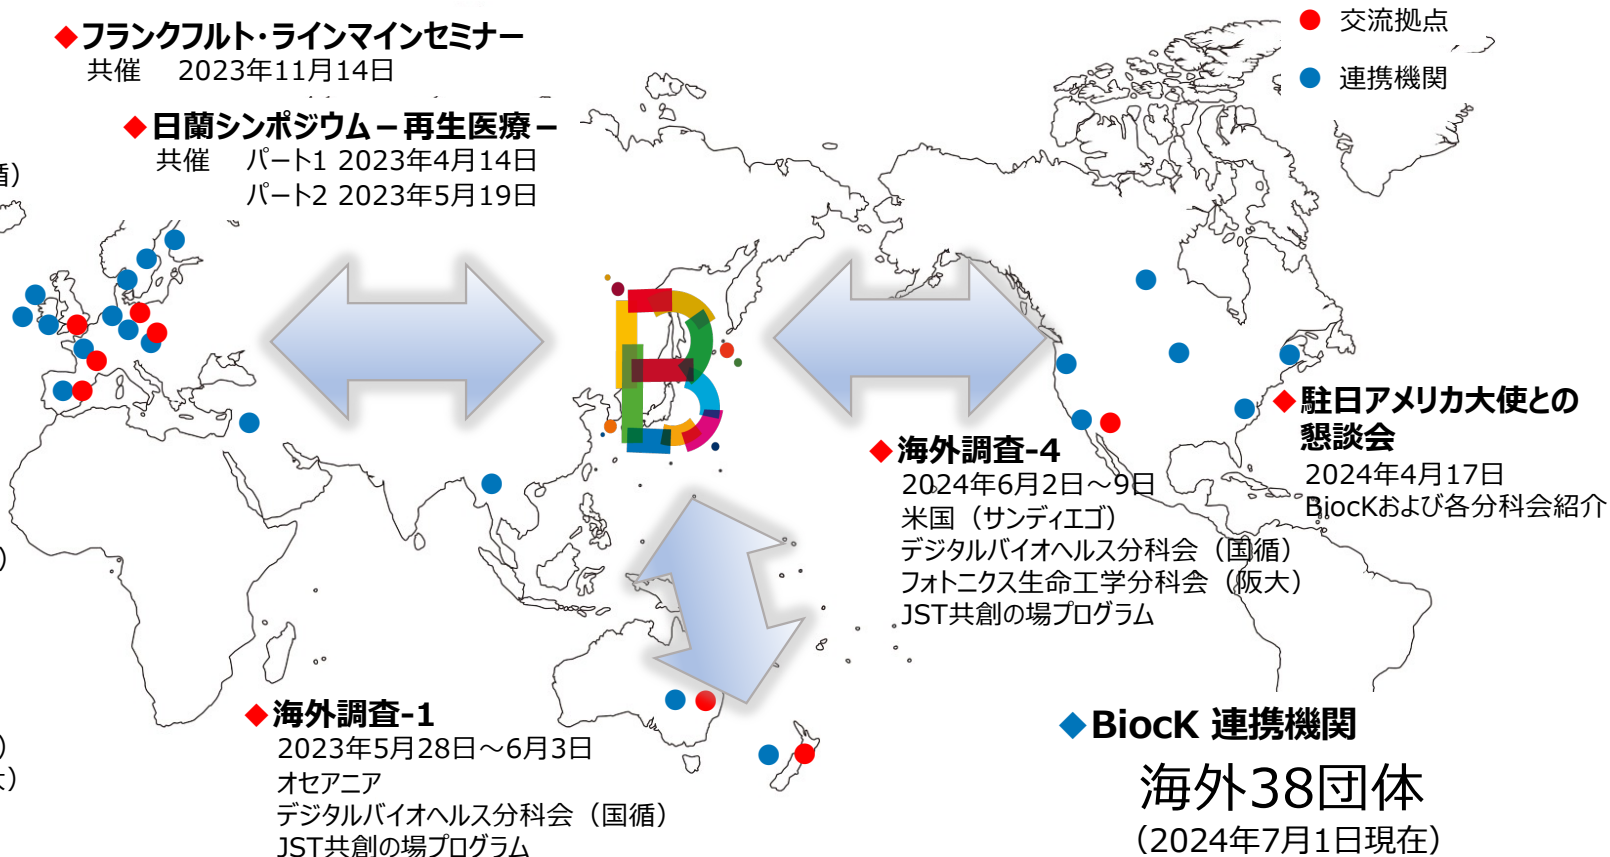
交流拠点
連携機関

◆フランクフルト・ラインマインセミナー
共催　2023年11月14日

◆日蘭シンポジウム－再生医療－
共催　パート1 2023年4月14日
パート2 2023年5月19日

循)

)

)
大)

◆駐日アメリカ大使との懇談会
2024年4月17日
BiocKおよび各分科会紹介

◆海外調査-4
2024年6月2日～9日
米国（サンディエゴ）
デジタルバイオヘルス分科会（国循）
フォトニクス生命工学分科会（阪大）
JST共創の場プログラム

◆海外調査-1
2023年5月28日～6月3日
オセアニア
デジタルバイオヘルス分科会（国循）
JST共創の場プログラム

◆BiocK 連携機関
海外38団体
（2024年7月1日現在）